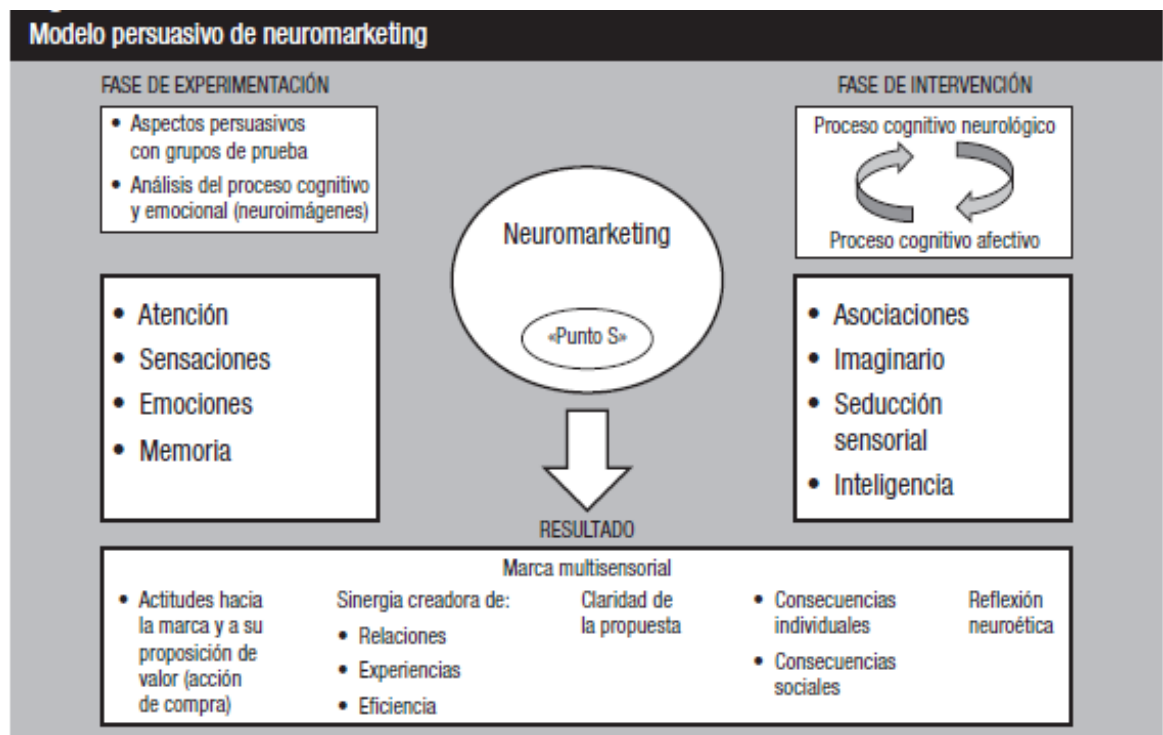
Modelo persuasivo de neuromarketing

FASE DE EXPERIMENTACIÓN

• Aspectos persuasivos con grupos de prueba
• Análisis del proceso cognitivo y emocional (neuroimágenes)

FASE DE INTERVENCIÓN

Proceso cognitivo neurológico

Proceso cognitivo afectivo

Neuromarketing

«Punto S»

• Atención
• Sensaciones
• Emociones
• Memoria

• Asociaciones
• Imaginario
• Seducción sensorial
• Inteligencia

RESULTADO

Marca multisensorial

• Actitudes hacia la marca y a su proposición de valor (acción de compra)

Sinergia creadora de:
• Relaciones
• Experiencias
• Eficiencia

Claridad de la propuesta

• Consecuencias individuales
• Consecuencias sociales

Reflexión neuroética